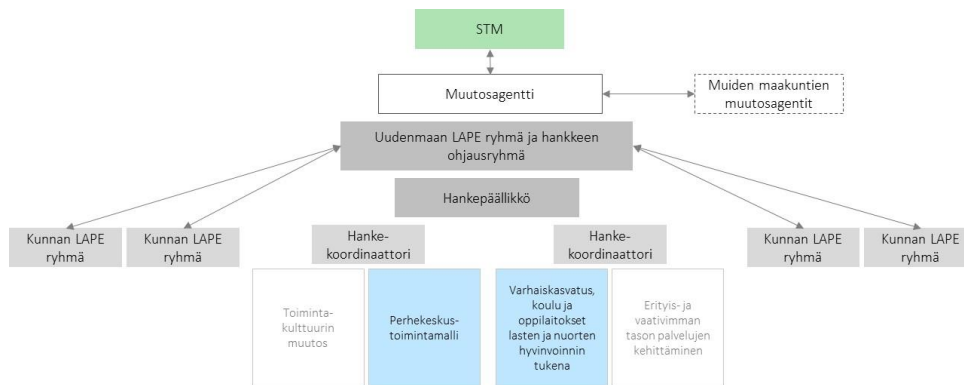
STM

Muutosagentti

Muiden maakuntien muutosagentit

Uudenmaan LAPE ryhmä ja hankkeen ohjausryhmä

Hankepäällikkö

Kunnan LAPE ryhmä

Kunnan LAPE ryhmä

Hanke-koordinaattori

Hanke-koordinaattori

Kunnan LAPE ryhmä

Kunnan LAPE ryhmä

Toiminta-kulttuurin muutos

Perhekeskus-toimintamalli

Varhaiskasvatus, koulu ja oppilaitokset lasten ja nuorten hyvinvoinnin tukena

Erityis- ja vaativimman tason palvelujen kehittäminen